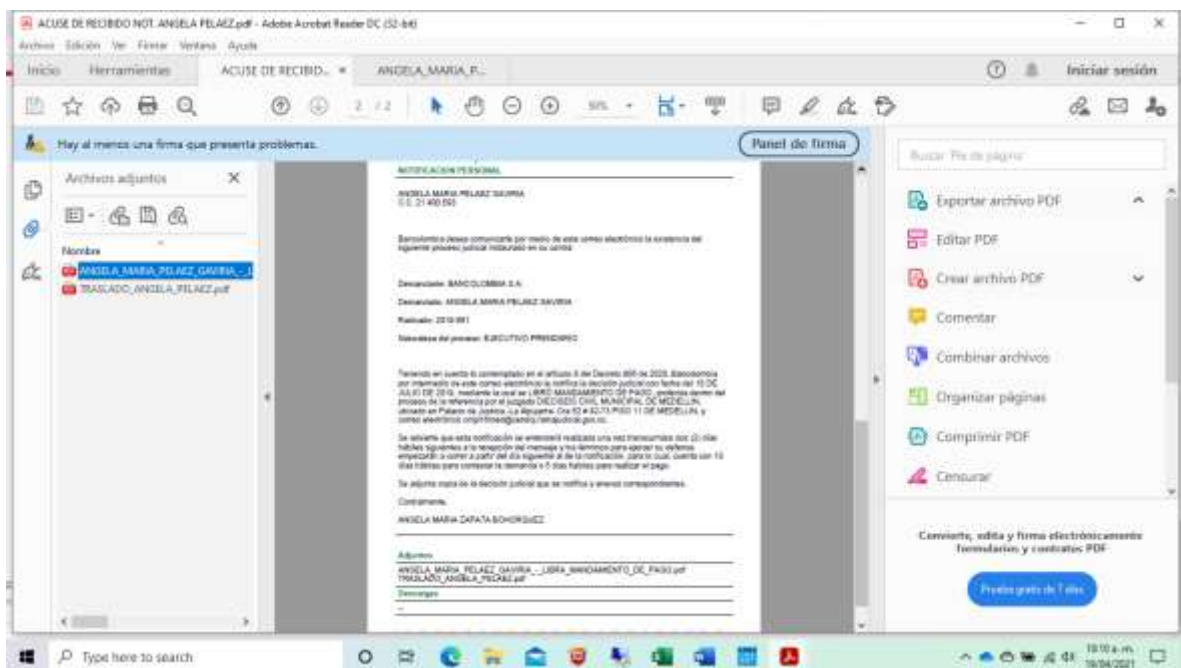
ACUSE DE RECIBIDO NOT. ANGELA PELAEZ.pdf - Adobe Acrobat Reader DC (32-bit)

Archivo Edición Ver Firmar Ventana Ayuda

Inicio Herramientas ACUSE DE RECIBID... × ANGELA_MARIA_P...

Iniciar sesión

2 / 2 50%

Hay al menos una firma que presenta problemas.

Panel de firma

Archivos adjuntos

Nombre

ANGELA_MARIA_PELAEZ_GAVIRIA_-_L

TRASLADO_ANGELA_PELAEZ.pdf

NOTIFICACION PERSONAL

ANGELA MARIA PELAEZ GAVIRIA
C.C. 21 400 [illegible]

Bancolombia desea comunicarle por medio de este correo electrónico la existencia del siguiente proceso judicial instaurado en su contra:

Demandante: BANCOLOMBIA S.A.

Demandado: ANGELA MARIA PELAEZ GAVIRIA

Radicado: 2019-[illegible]

Naturaleza del proceso: EJECUTIVO PRENDARIO

Teniendo en cuenta lo contemplado en el artículo 8 del Decreto 806 de 2020, Bancolombia por intermedio de este correo electrónico le notifica la decisión judicial con fecha del 10 DE JULIO DE 2019, mediante la cual se LIBRO MANDAMIENTO DE PAGO, ordenada dentro del proceso de la referencia por el juzgado DIECISEIS CIVIL MUNICIPAL DE MEDELLIN, ubicado en Palacio de Justicia -La Alpujarra- Cra 52 # 42-73 PISO 11 DE MEDELLIN, y correo electrónico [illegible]

Se advierte que esta notificación se entenderá realizada una vez transcurridos dos (2) días hábiles siguientes a la recepción del mensaje y los términos para ejercer su defensa empezarán a correr a partir del día siguiente al de la notificación, para lo cual, cuenta con 10 días hábiles para contestar la demanda o 5 días hábiles para realizar el pago.

Se adjunta copia de la decisión judicial que se notifica y anexos correspondientes.

Cordialmente,

ANGELA MARIA ZAPATA BOHORQUEZ

Adjuntos

ANGELA_MARIA_PELAEZ_GAVIRIA_-_LIBRA_MANDAMIENTO_DE_PAGO.pdf
TRASLADO_ANGELA_PELAEZ.pdf

Descargas

Buscar "Fit de página"

Exportar archivo PDF

Editar PDF

Crear archivo PDF

Comentar

Combinar archivos

Organizar páginas

Comprimir PDF

Censurar

Convierte, edita y firma electrónicamente formularios y contratos PDF

Prueba gratis de 7 días

Type here to search

10:10 a.m.
18/04/2021